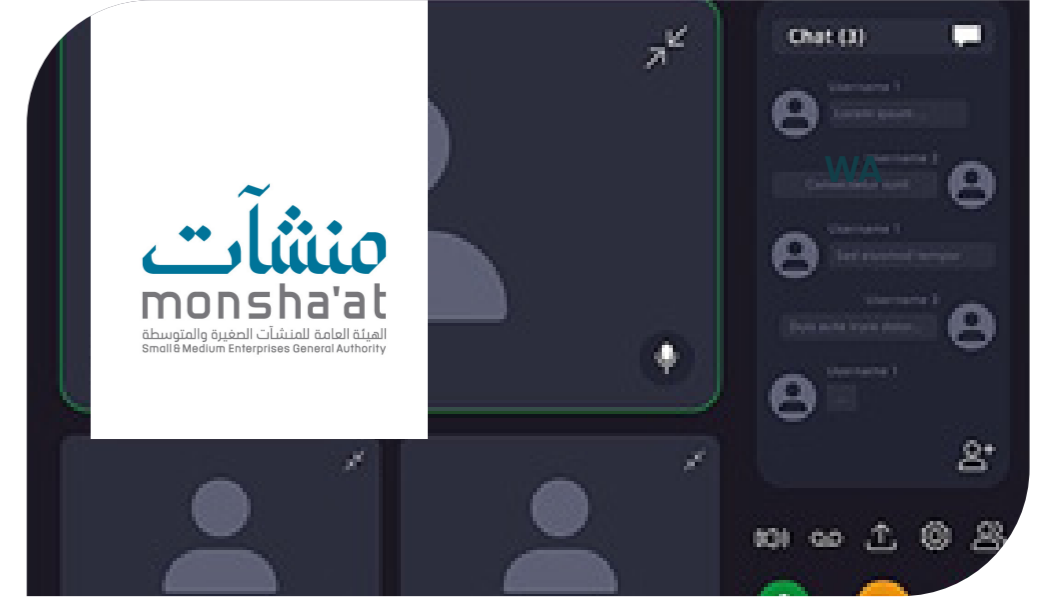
منشآت
monsha'at
الهيئة العامة للمنشآت الصغيرة والمتوسطة
Small & Medium Enterprises General Authority

Chat (3)

Username 1
Lorem ipsum ...

Username 2
Consectetur sunt

Username 1
Sed eiusmod tempor

Username 3
Duis aute irure dolor...

Username 1
...

WA